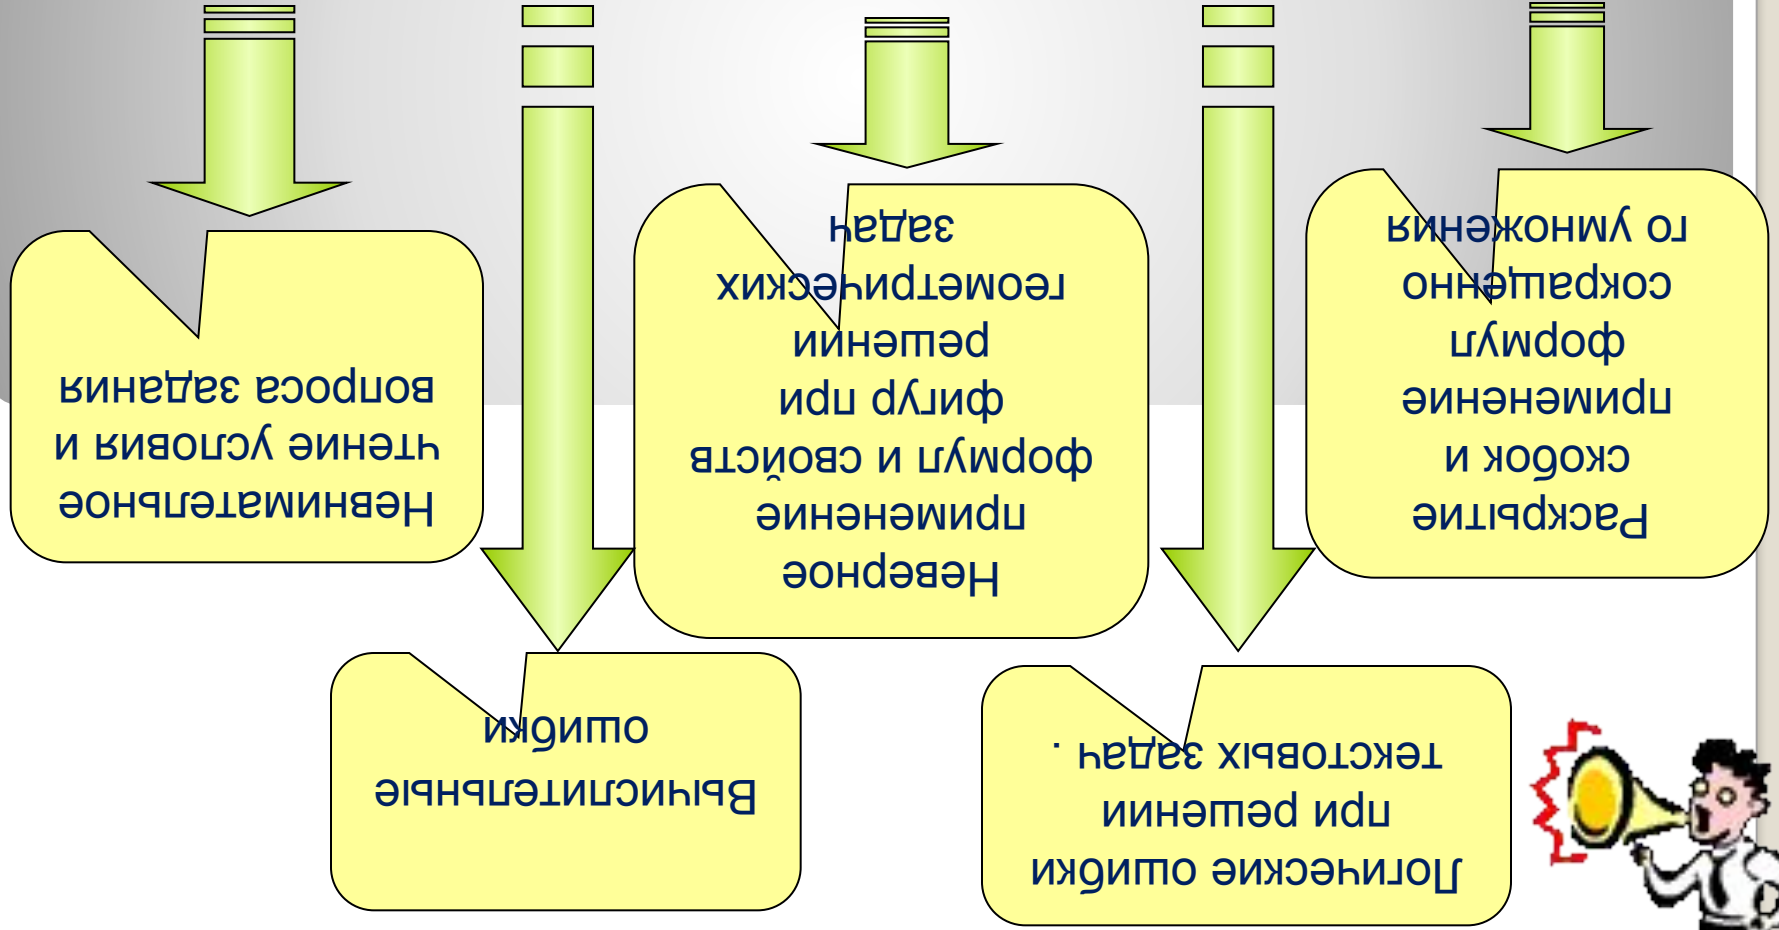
Невнимательное чтение условия и вопроса задания

Вычислительные ошибки

Неверное применение формул и свойств фигур при решении геометрических задач

Логические ошибки при решении текстовых задач .

Раскрытие скобок и применение формул сокращенно го умножения